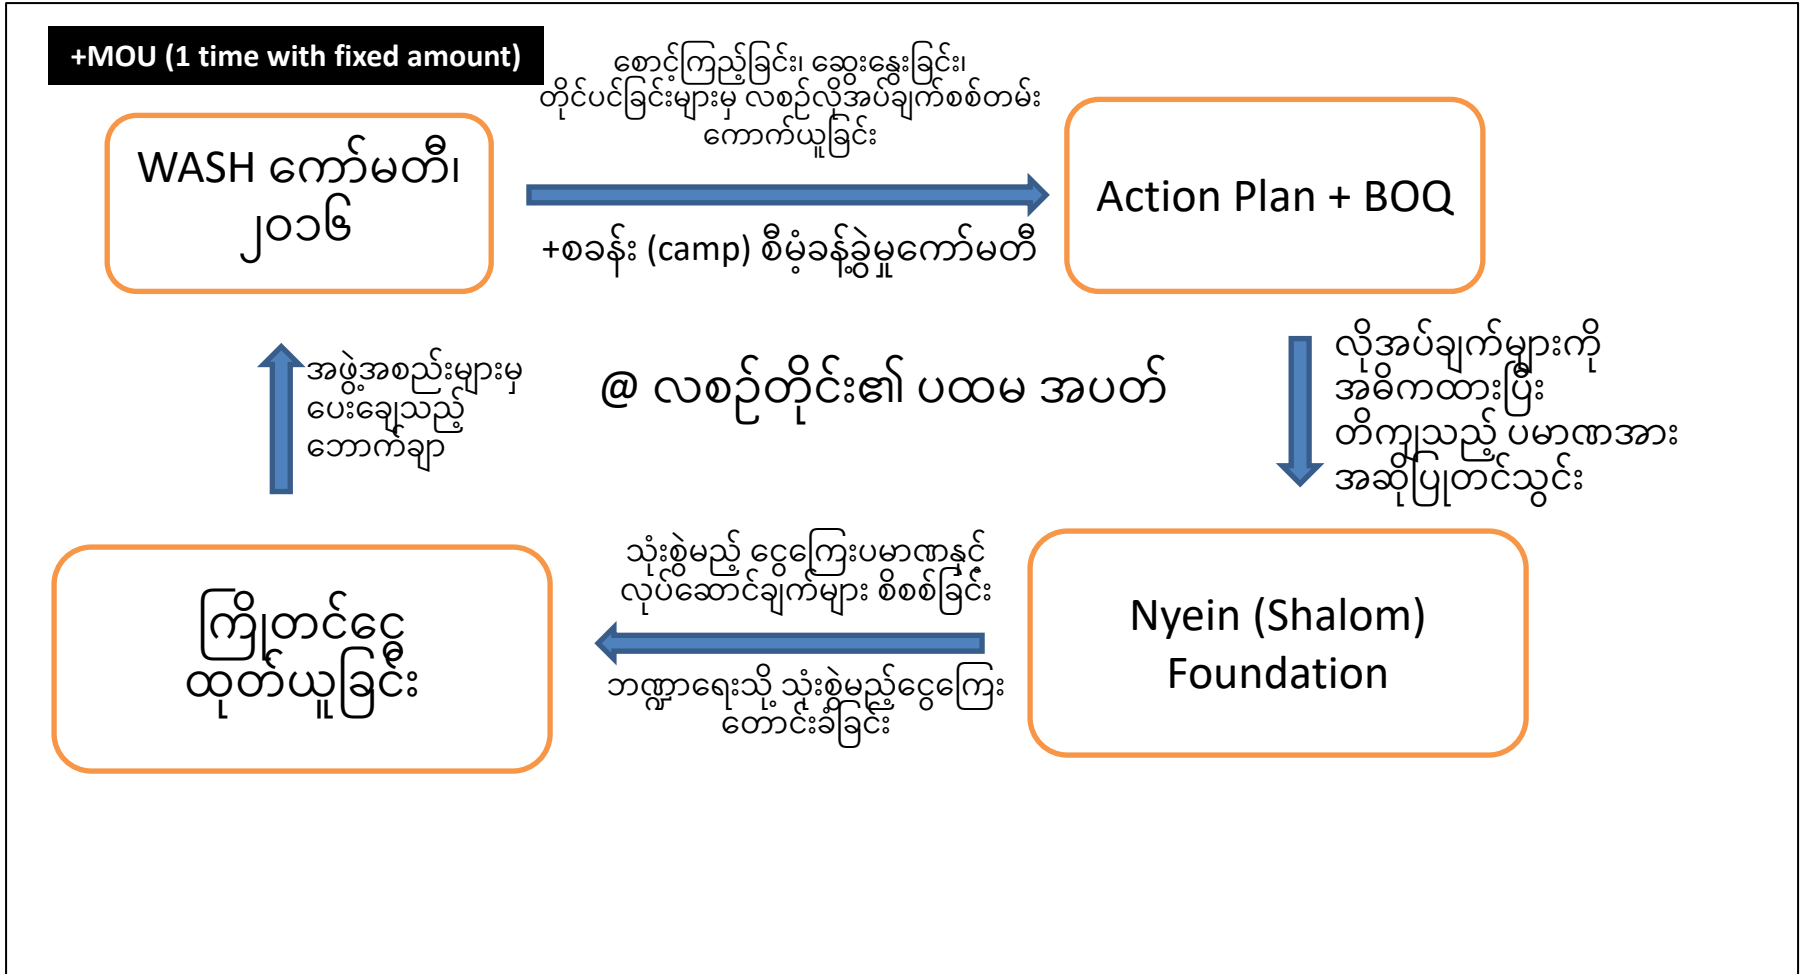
+MOU (1 time with fixed amount)

WASH ကော်မတီ၊ ၂၀၁၆

စောင့်ကြည့်ခြင်း၊ ဆွေးနွေးခြင်း၊ တိုင်ပင်ခြင်းများမှ လစဉ်လိုအပ်ချက်စစ်တမ်း ကောက်ယူခြင်း

+စခန်း (camp) စီမံခန့်ခွဲမှုကော်မတီ

Action Plan + BOQ

အဖွဲ့အစည်းများမှ ပေးချေသည့် ဘောက်ချာ

@ လစဉ်တိုင်း၏ ပထမ အပတ်

လိုအပ်ချက်များကို အဓိကထားပြီး တိကျသည့် ပမာဏအား အဆိုပြုတင်သွင်း

သုံးစွဲမည့် ငွေကြေးပမာဏနှင့် လုပ်ဆောင်ချက်များ စိစစ်ခြင်း

ဘဏ္ဍာရေးသို့ သုံးစွဲမည့်ငွေကြေး တောင်းခံခြင်း

ကြိုတင်ငွေ ထုတ်ယူခြင်း

Nyein (Shalom) Foundation